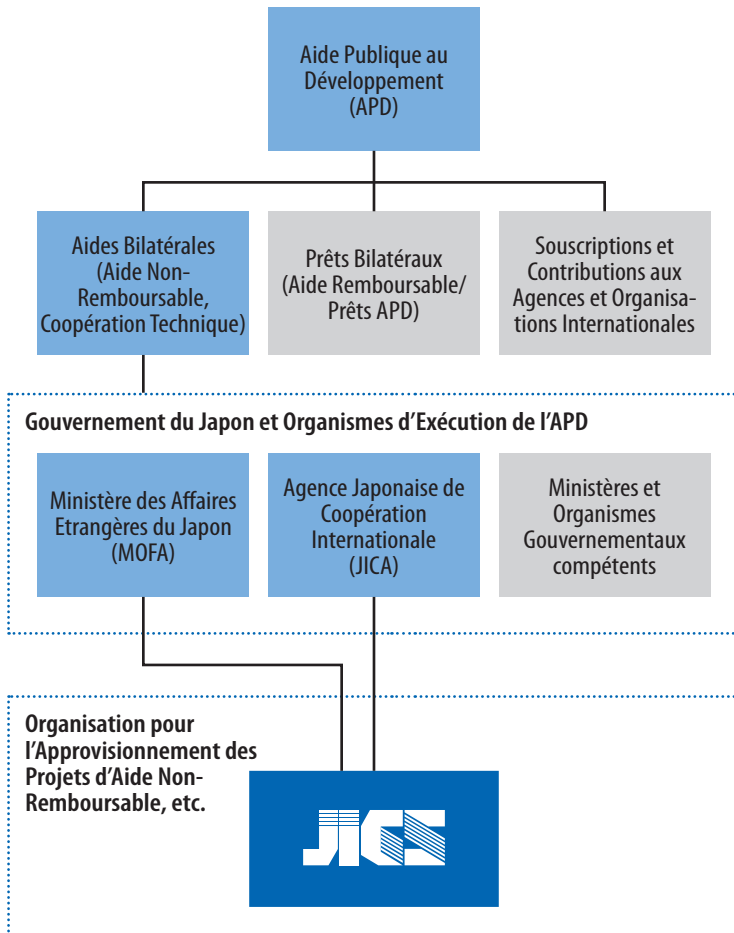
Aide Publique au Développement (APD)

Aides Bilatérales (Aide Non-Remboursable, Coopération Technique)

Prêts Bilatéraux (Aide Remboursable/ Prêts APD)

Souscriptions et Contributions aux Agences et Organisations Internationales

Gouvernement du Japon et Organismes d'Exécution de l'APD

Ministère des Affaires Etrangères du Japon (MOFA)

Agence Japonaise de Coopération Internationale (JICA)

Ministères et Organismes Gouvernementaux compétents

Organisation pour l'Approvisionnement des Projets d'Aide Non-Remboursable, etc.

JICS